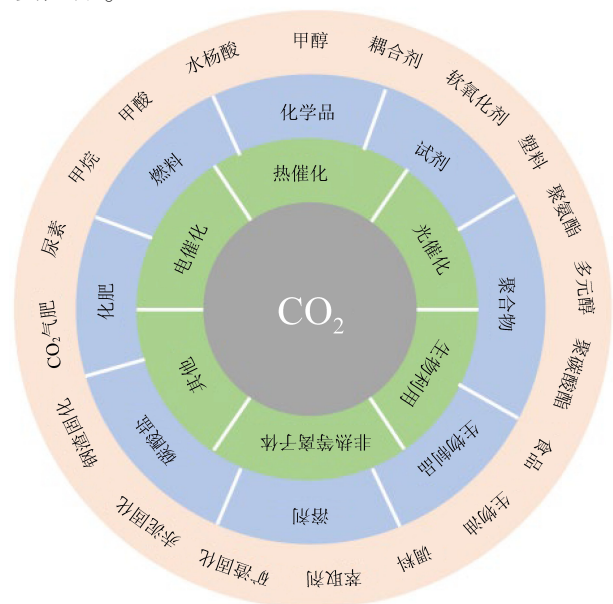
$CO_2$

热催化
光催化
生物利用
非热等离子体
其他
电催化

化学品
试剂
聚合物
生物制品
溶剂
碳酸盐
化肥
燃料

甲醇
耦合剂
软氧化剂
塑料
聚氨酯
多元醇
聚碳酸酯
食品
生物油
调料
萃取剂
矿渣固化
水泥固化
钢渣固化
$CO_2$气肥
尿素
甲烷
甲酸
水杨酸